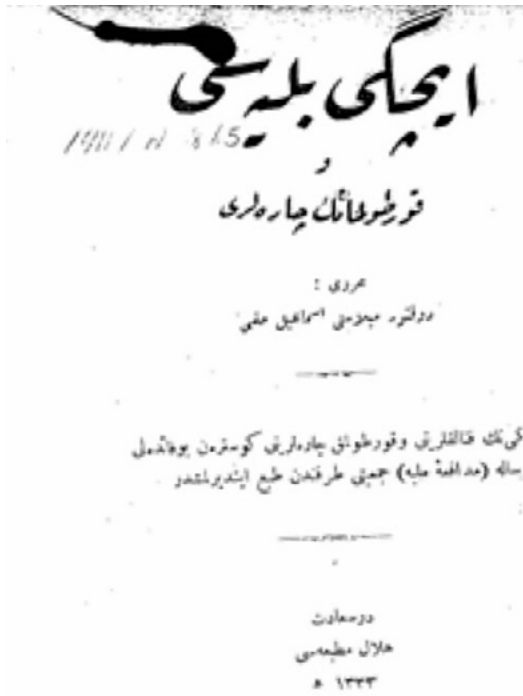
ایچکی بلیه‌سی

و

قورتولمانڭ چاره‌لری

محرری :

دوقتور مجدی اسماعیل حقی

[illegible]كڭ فالقارنى وقورتولوڭ چاره‌لرنى كوسترن بوقدمل
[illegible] رساله (مدافعهٔ مليه) جمعيتی طرفندن طبع ایتدیرلشدر

1911 / 11 / 15

درسعادت

هلال مطبعه‌سی

۱۳۳۳ ه